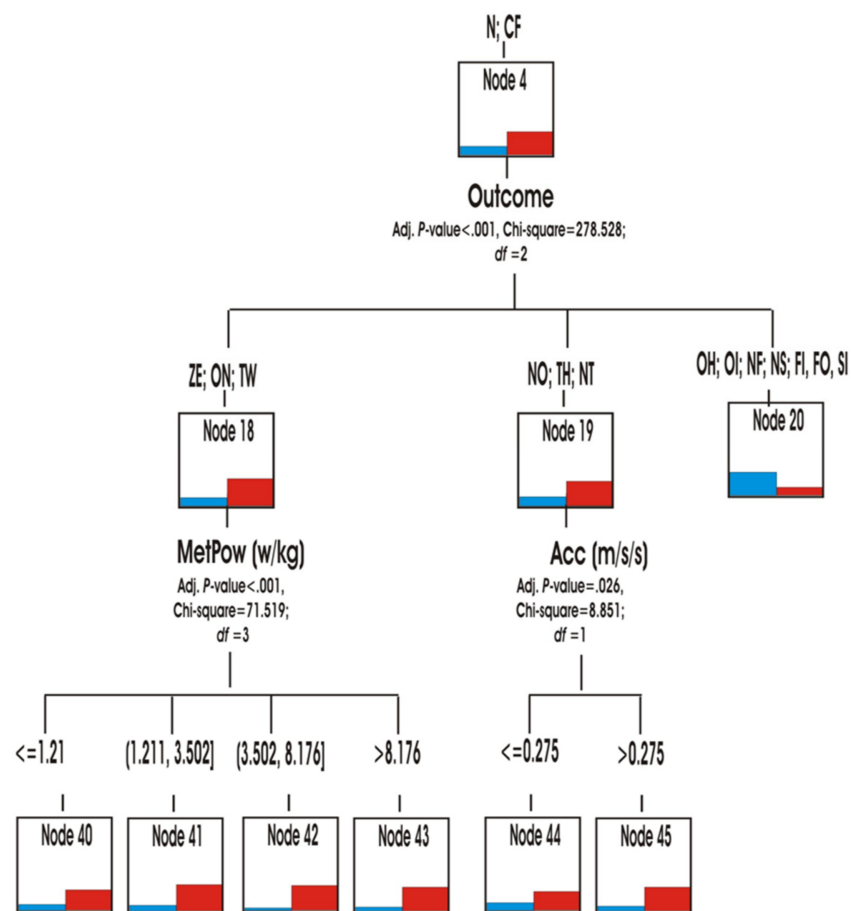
N; CF

Node 4

Outcome
Adj. *P*-value<.001, Chi-square=278.528; *df* =2

ZE; ON; TW

Node 18

MetPow (w/kg)
Adj. *P*-value<.001, Chi-square=71.519; *df* =3

NO; TH; NT

Node 19

Acc (m/s/s)
Adj. *P*-value=.026, Chi-square=8.851; *df* =1

OH; OI; NF; NS; FI, FO, SI

Node 20

<=1.21

(1.211, 3.502]

(3.502, 8.176]

>8.176

<=0.275

>0.275

Node 40

Node 41

Node 42

Node 43

Node 44

Node 45